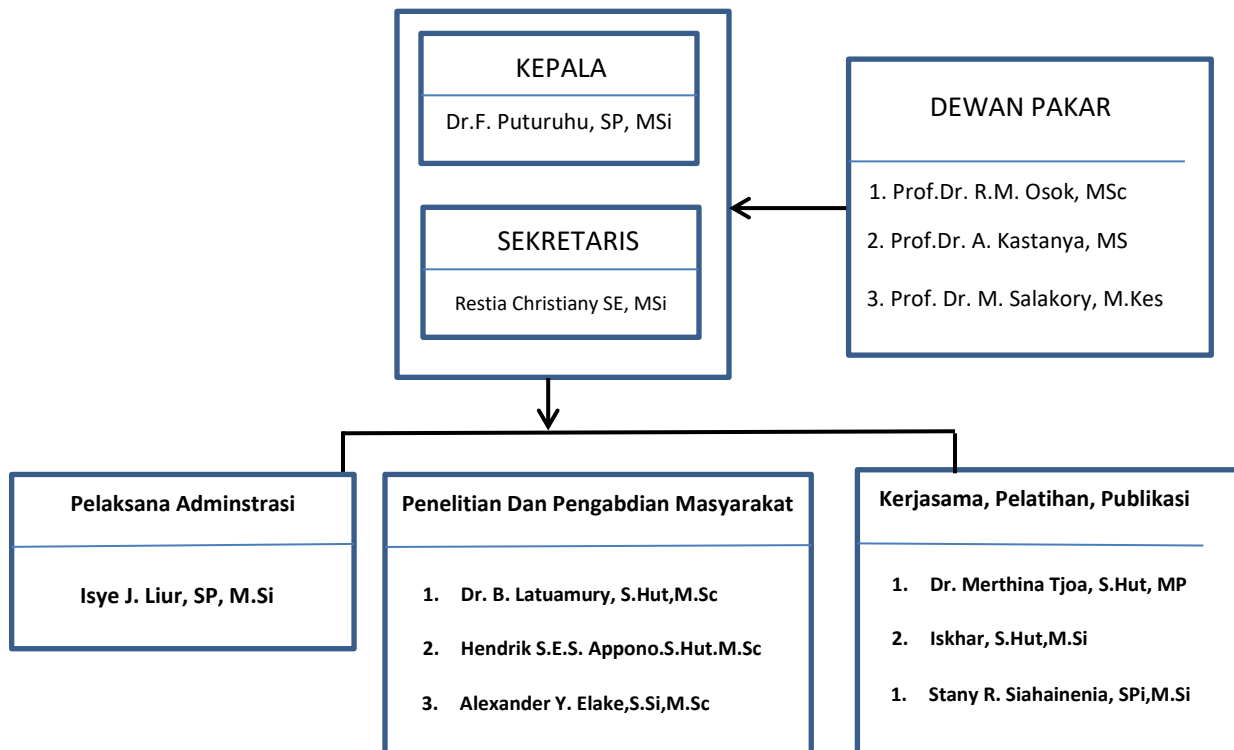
KEPALA

Dr.F. Puturuhu, SP, MSi

SEKRETARIS

Restia Christiany SE, MSi

DEWAN PAKAR

1. Prof.Dr. R.M. Osok, MSc
2. Prof.Dr. A. Kastanya, MS
3. Prof. Dr. M. Salakory, M.Kes

Pelaksana Adminstrasi

Isye J. Liur, SP, M.Si

Penelitian Dan Pengabdian Masyarakat

1. Dr. B. Latuamury, S.Hut,M.Sc
2. Hendrik S.E.S. Appono.S.Hut.M.Sc
3. Alexander Y. Elake,S.Si,M.Sc

Kerjasama, Pelatihan, Publikasi

1. Dr. Merthina Tjoa, S.Hut, MP
2. Iskhar, S.Hut,M.Si
1. Stany R. Siahainenia, SPi,M.Si